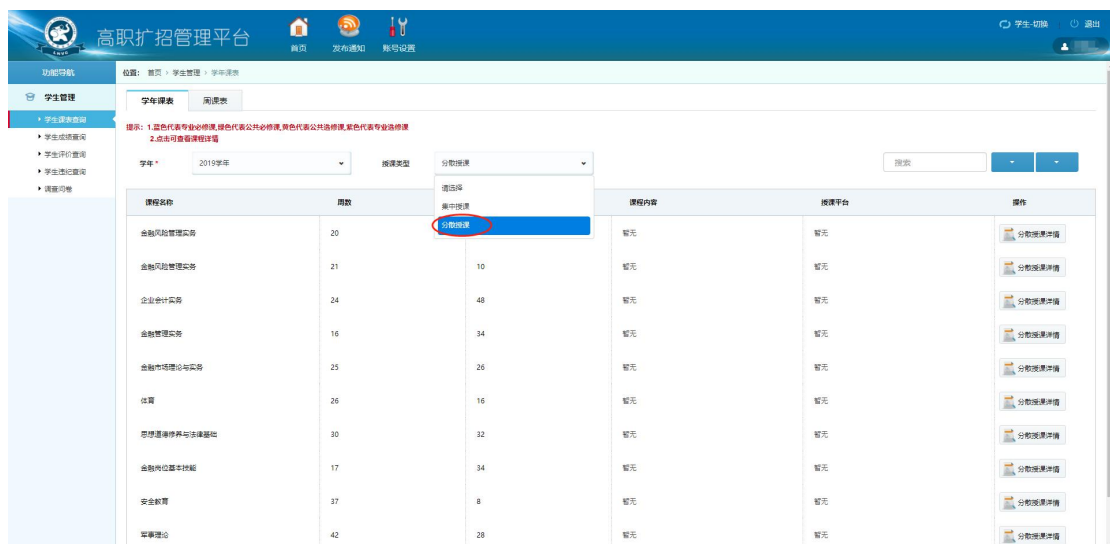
高职扩招管理平台

首页 发布通知 账号设置

学生-切换 退出

功能导航

学生管理

学生课表查询
学生成绩查询
学生评价查询
学生违纪查询
调查问卷

位置： 首页 > 学生管理 > 学年课表

学年课表 周课表

提示：1.蓝色代表专业必修课,绿色代表公共必修课,黄色代表公共选修课,紫色代表专业选修课
2.点击可查看课程详情

学年 * 2019学年

授课类型 分散授课

请选择
集中授课
分散授课

搜索

| 课程名称 | 周数 | | 课程内容 | 授课平台 | 操作 |
|---|---|---|---|---|---|
| 金融风险管理实务 | 20 | | 暂无 | 暂无 | 分散授课详情 |
| 金融风险管理实务 | 21 | 10 | 暂无 | 暂无 | 分散授课详情 |
| 企业会计实务 | 24 | 48 | 暂无 | 暂无 | 分散授课详情 |
| 金融管理实务 | 16 | 34 | 暂无 | 暂无 | 分散授课详情 |
| 金融市场理论与实务 | 25 | 26 | 暂无 | 暂无 | 分散授课详情 |
| 体育 | 26 | 16 | 暂无 | 暂无 | 分散授课详情 |
| 思想道德修养与法律基础 | 30 | 32 | 暂无 | 暂无 | 分散授课详情 |
| 金融岗位基本技能 | 17 | 34 | 暂无 | 暂无 | 分散授课详情 |
| 安全教育 | 37 | 8 | 暂无 | 暂无 | 分散授课详情 |
| 军事理论 | 42 | 28 | 暂无 | 暂无 | 分散授课详情 |